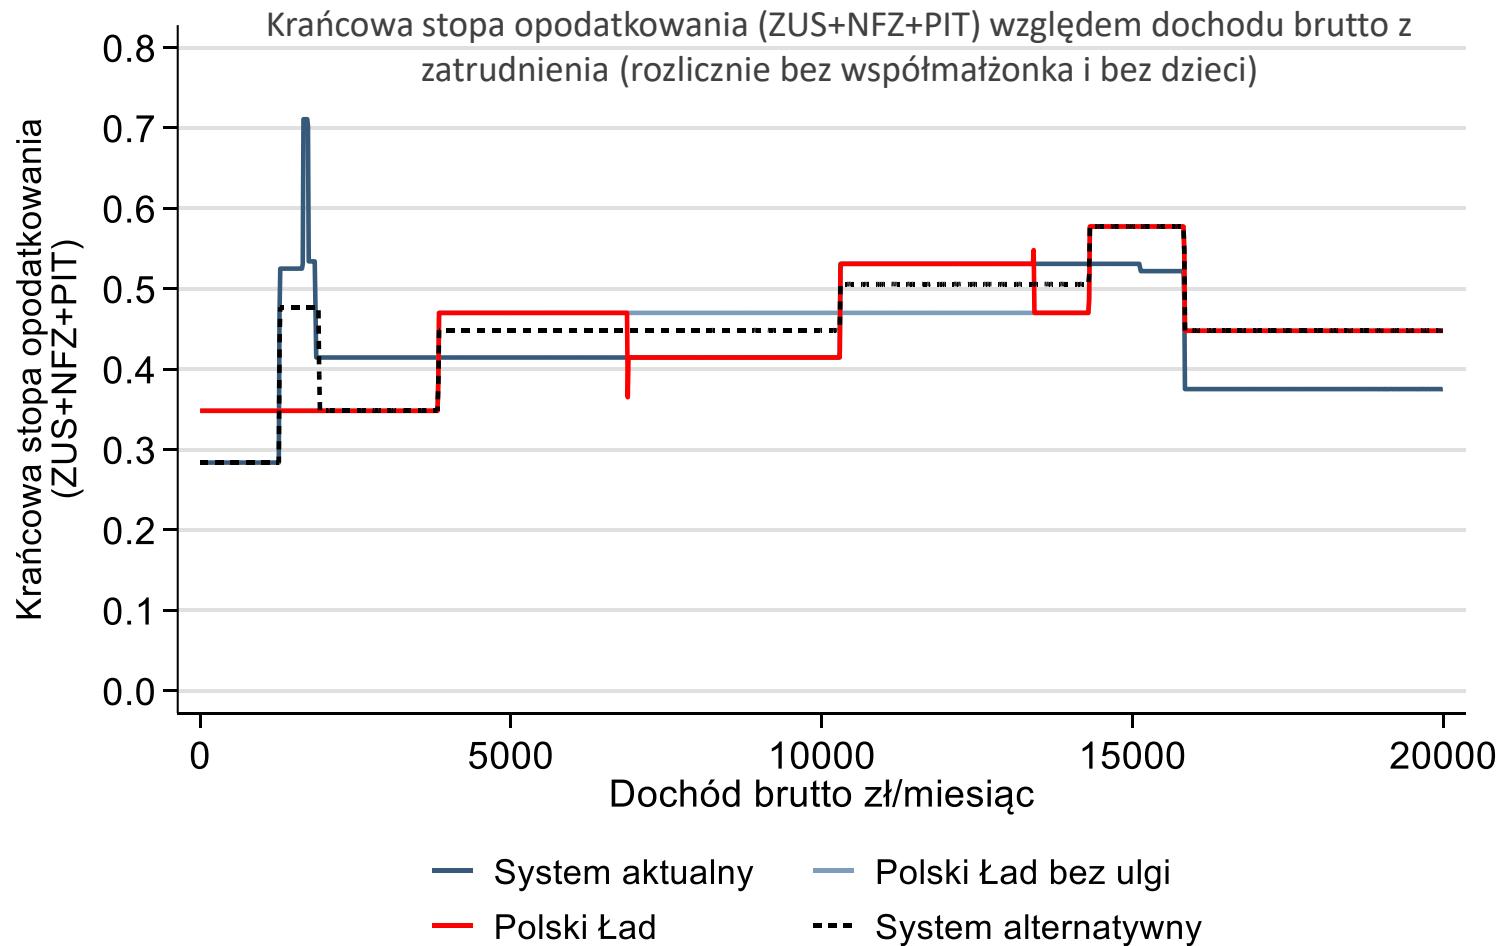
Krańcowa stopa opodatkowania (ZUS+NFZ+PIT) względem dochodu brutto z zatrudnienia (rozlicznie bez współmałżonka i bez dzieci)

Krańcowa stopa opodatkowania (ZUS+NFZ+PIT)

0.8
0.7
0.6
0.5
0.4
0.3
0.2
0.1
0.0

0
5000
10000
15000
20000

Dochód brutto zł/miesiąc

System aktualny
Polski Ład bez ulgi
Polski Ład
System alternatywny